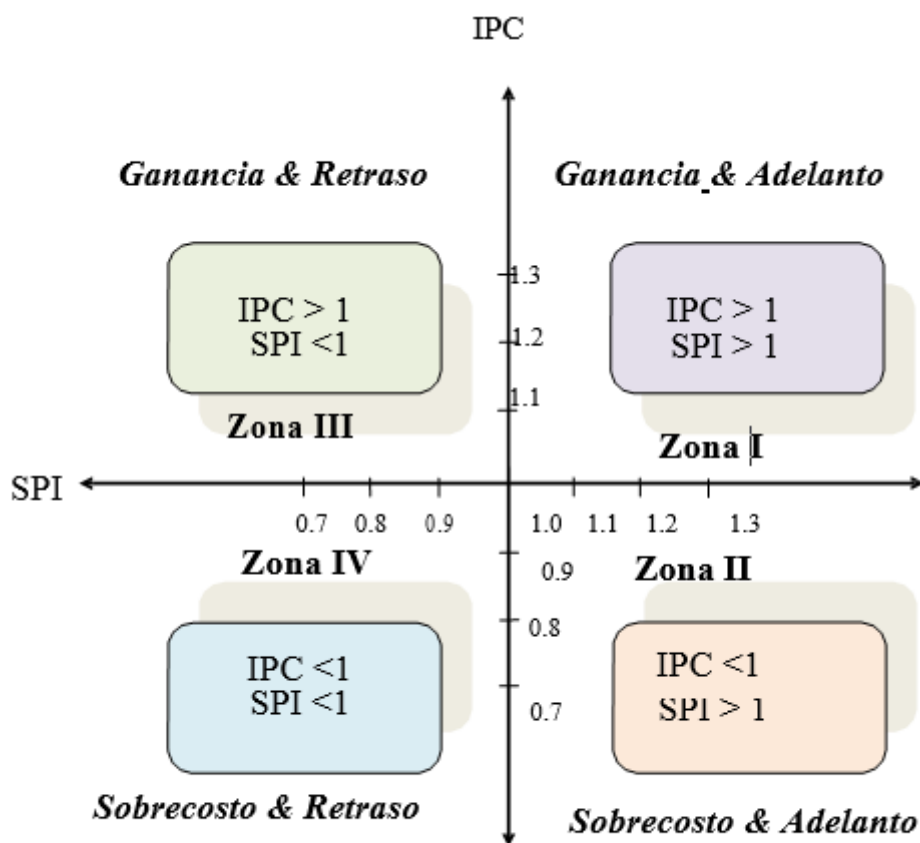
IPC

Ganancia & Retraso

Ganancia & Adelanto

1.3

1.2

1.1

IPC > 1
SPI <1

Zona III

IPC > 1
SPI > 1

Zona I

SPI

0.7 0.8 0.9

1.0 1.1 1.2 1.3

Zona IV

0.9

Zona II

0.8

0.7

IPC <1
SPI <1

IPC <1
SPI > 1

Sobrecosto & Retraso

Sobrecosto & Adelanto